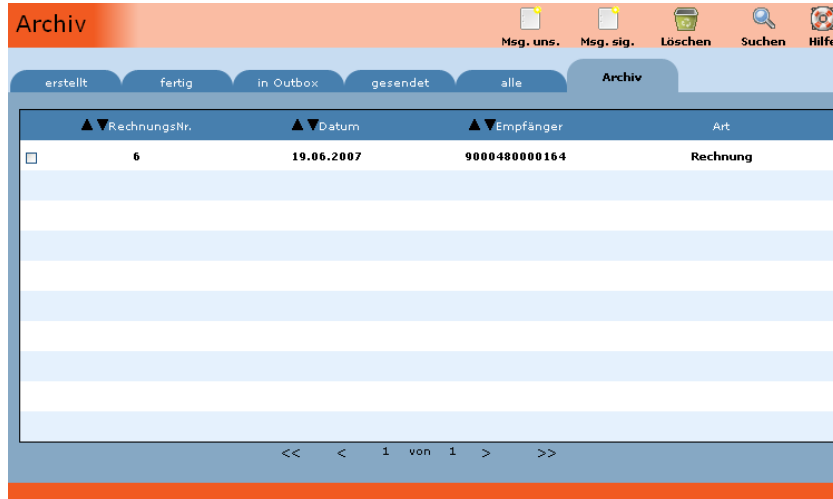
Archiv

Msg. uns. Msg. sig. Löschen Suchen Hilfe

erstellt fertig in Outbox gesendet alle Archiv

| RechnungsNr. | Datum | Empfänger | Art |
|---|---|---|---|
| 6 | 19.06.2007 | 9000480000164 | Rechnung |

<< < 1 von 1 > >>